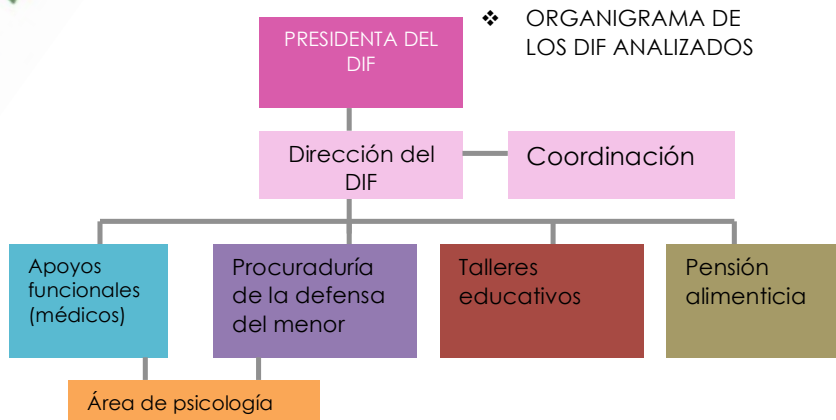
❖ ORGANIGRAMA DE LOS DIF ANALIZADOS

PRESIDENTA DEL DIF

Dirección del DIF

Coordinación

Apoyos funcionales (médicos)

Procuraduría de la defensa del menor

Talleres educativos

Pensión alimenticia

Área de psicología